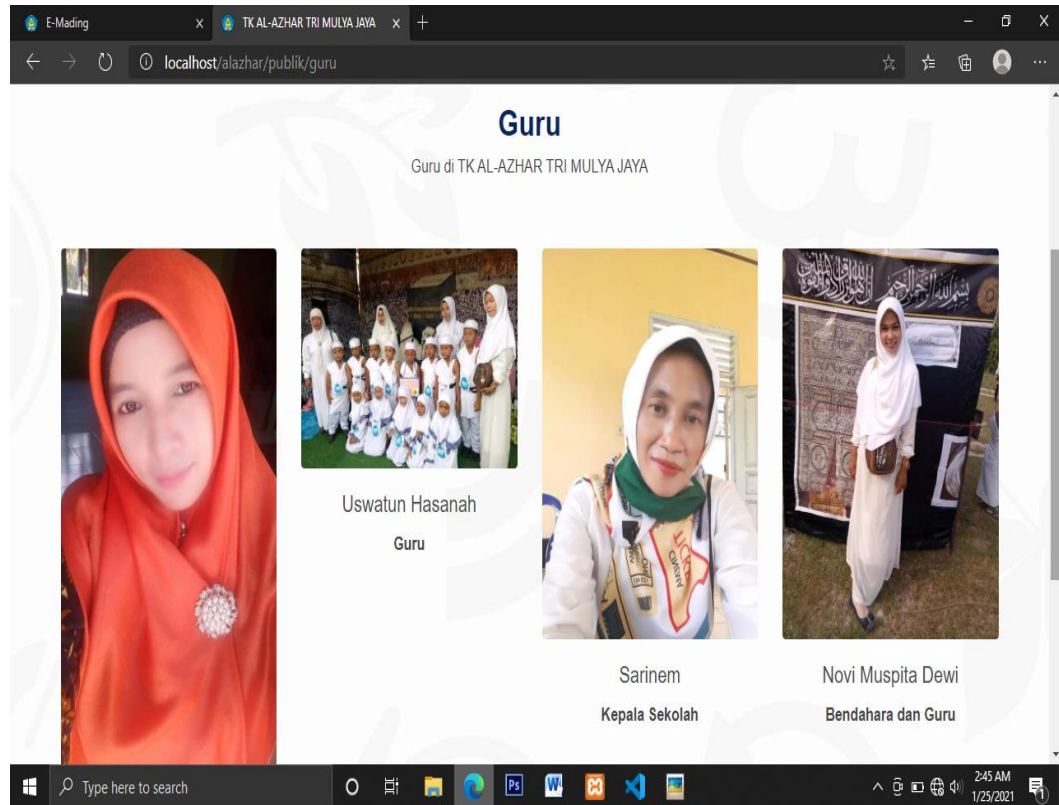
E-Mading ×
TK AL-AZHAR TRI MULYA JAYA ×
+
localhost/alazhar/publik/guru

Guru

Guru di TK AL-AZHAR TRI MULYA JAYA

Uswatun Hasanah
Guru

Sarinem
Kepala Sekolah

Novi Muspita Dewi
Bendahara dan Guru

Type here to search
2:45 AM
1/25/2021